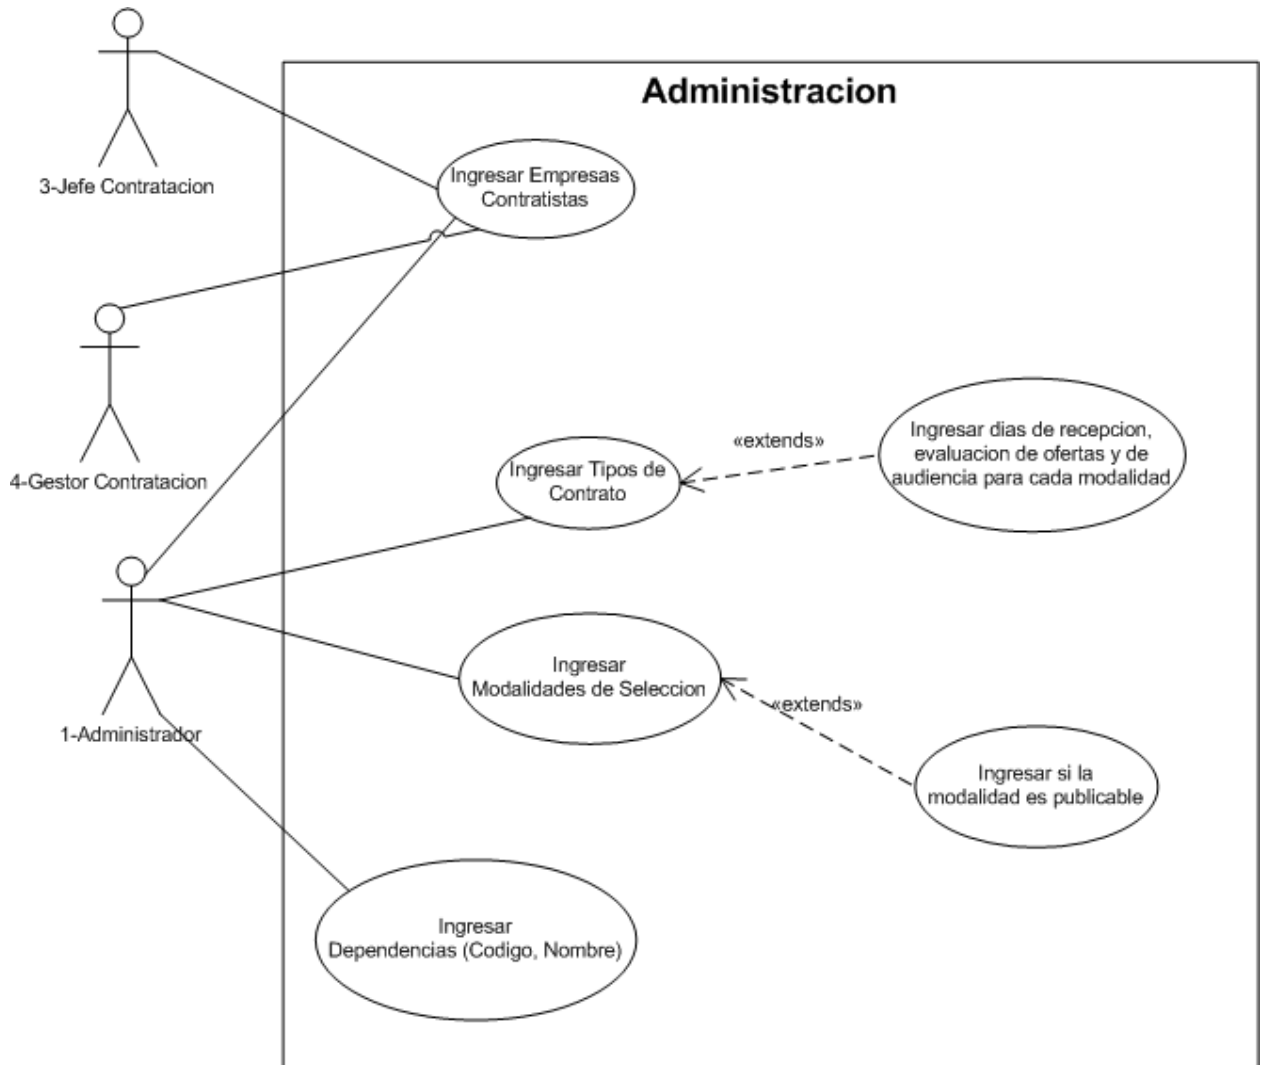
Administracion

3-Jefe Contratacion

4-Gestor Contratacion

1-Administrador

Ingresar Empresas Contratistas

Ingresar Tipos de Contrato

«extends»

Ingresar dias de recepcion, evaluacion de ofertas y de audiencia para cada modalidad

Ingresar Modalidades de Seleccion

«extends»

Ingresar si la modalidad es publicable

Ingresar Dependencias (Codigo, Nombre)